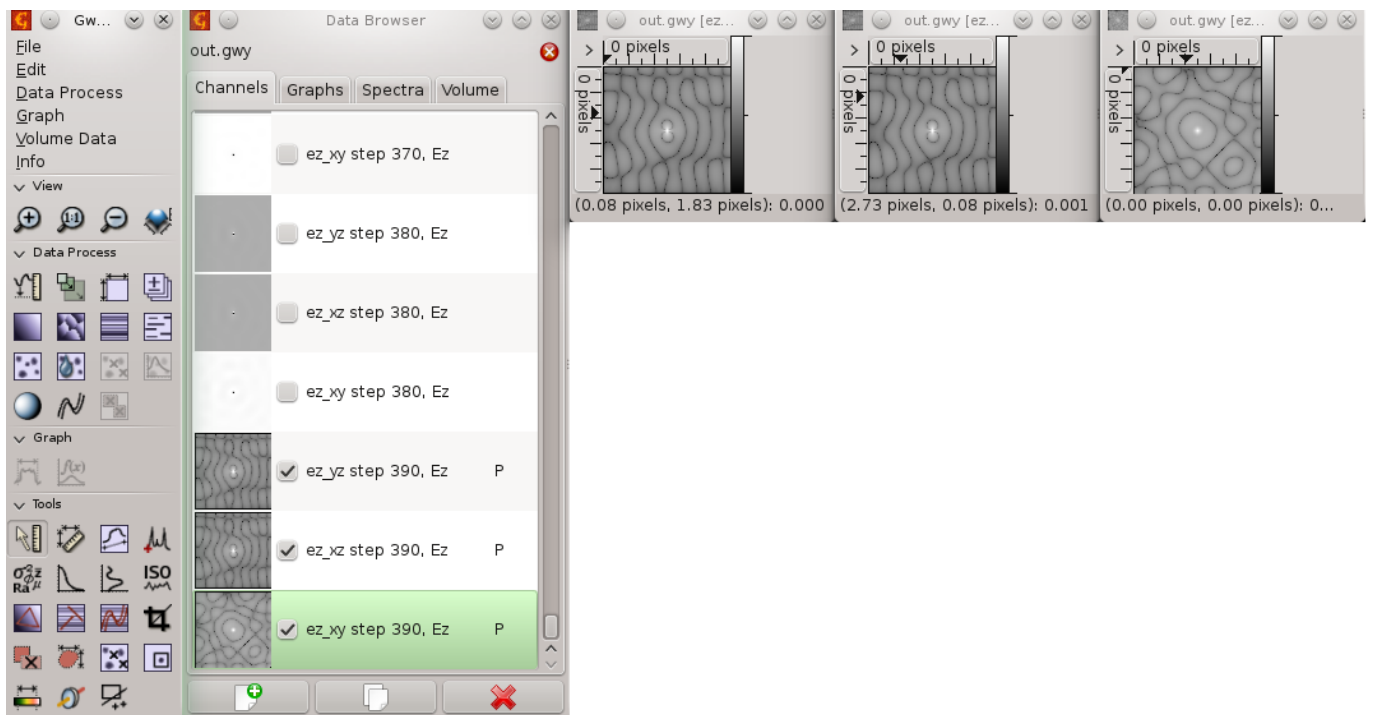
Gw...

File
Edit
Data Process
Graph
Volume Data
Info

View

Data Process

Graph

Tools

ISO

Data Browser

out.gwy

Channels | Graphs | Spectra | Volume

ez_xy step 370, Ez
ez_yz step 380, Ez
ez_xz step 380, Ez
ez_xy step 380, Ez
ez_yz step 390, Ez P
ez_xz step 390, Ez P
ez_xy step 390, Ez P

out.gwy [ez...
0 pixels
0 pixels
(0.08 pixels, 1.83 pixels): 0.000

out.gwy [ez...
0 pixels
0 pixels
(2.73 pixels, 0.08 pixels): 0.001

out.gwy [ez...
0 pixels
0 pixels
(0.00 pixels, 0.00 pixels): 0...